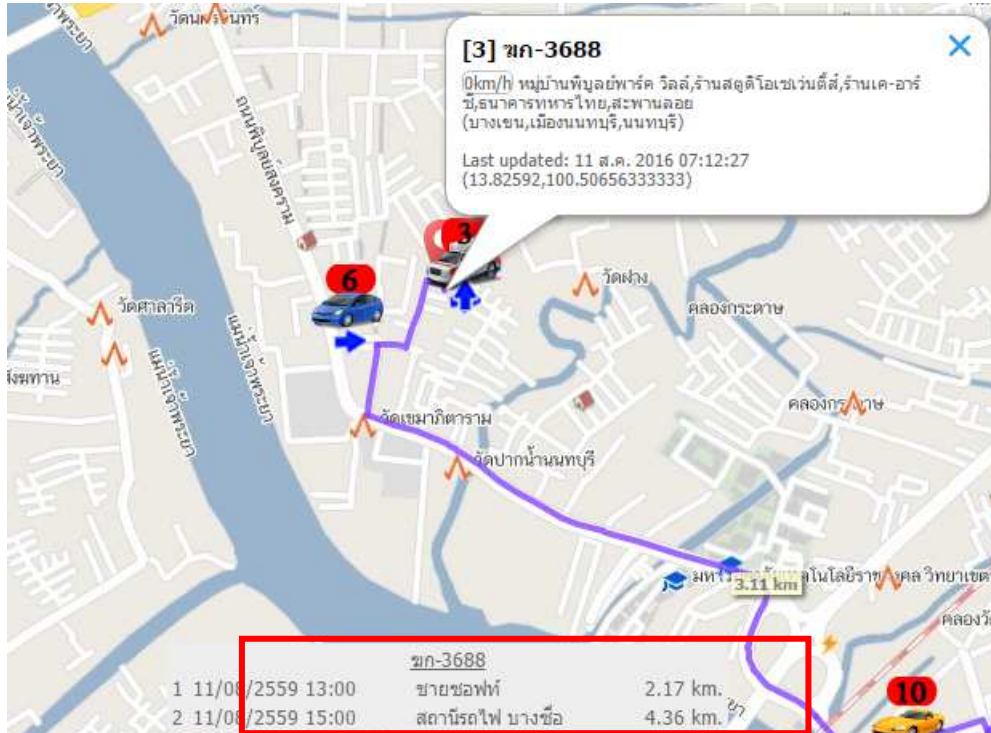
[3] ขก-3688

0km/h หมู่บ้านพิบูลย์พาร์ค วิลล์,ร้านสตูดิโอเชเว่นตี้สี่,ร้านเค-อาร์ซี,ธนาคารทหารไทย,สะพานลอย (บางเขน,เมืองนนทบุรี,นนทบุรี)

Last updated: 11 ส.ค. 2016 07:12:27 (13.82592,100.50656333333)

วัดนครอินทร์
ถนนพิบูลสงคราม
แม่น้ำเจ้าพระยา
วัดศาลารีต
แม่น้ำเจ้าพระยา
แม่น้ำเจ้าพระยา
วัดผาง
คลองกระดาษ
คลองกระดาษ
วัดเขมาภิตาราม
วัดปากน้ำนนทบุรี
มหาวิ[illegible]คโนโลยีราช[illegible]คล วิทยาเขต
คลองวั
3.11 km
6
3
10

ขก-3688
1 11/08/2559 13:00 ชายซอฟท์ 2.17 km.
2 11/08/2559 15:00 สถานีรถไฟ บางซื่อ 4.36 km.